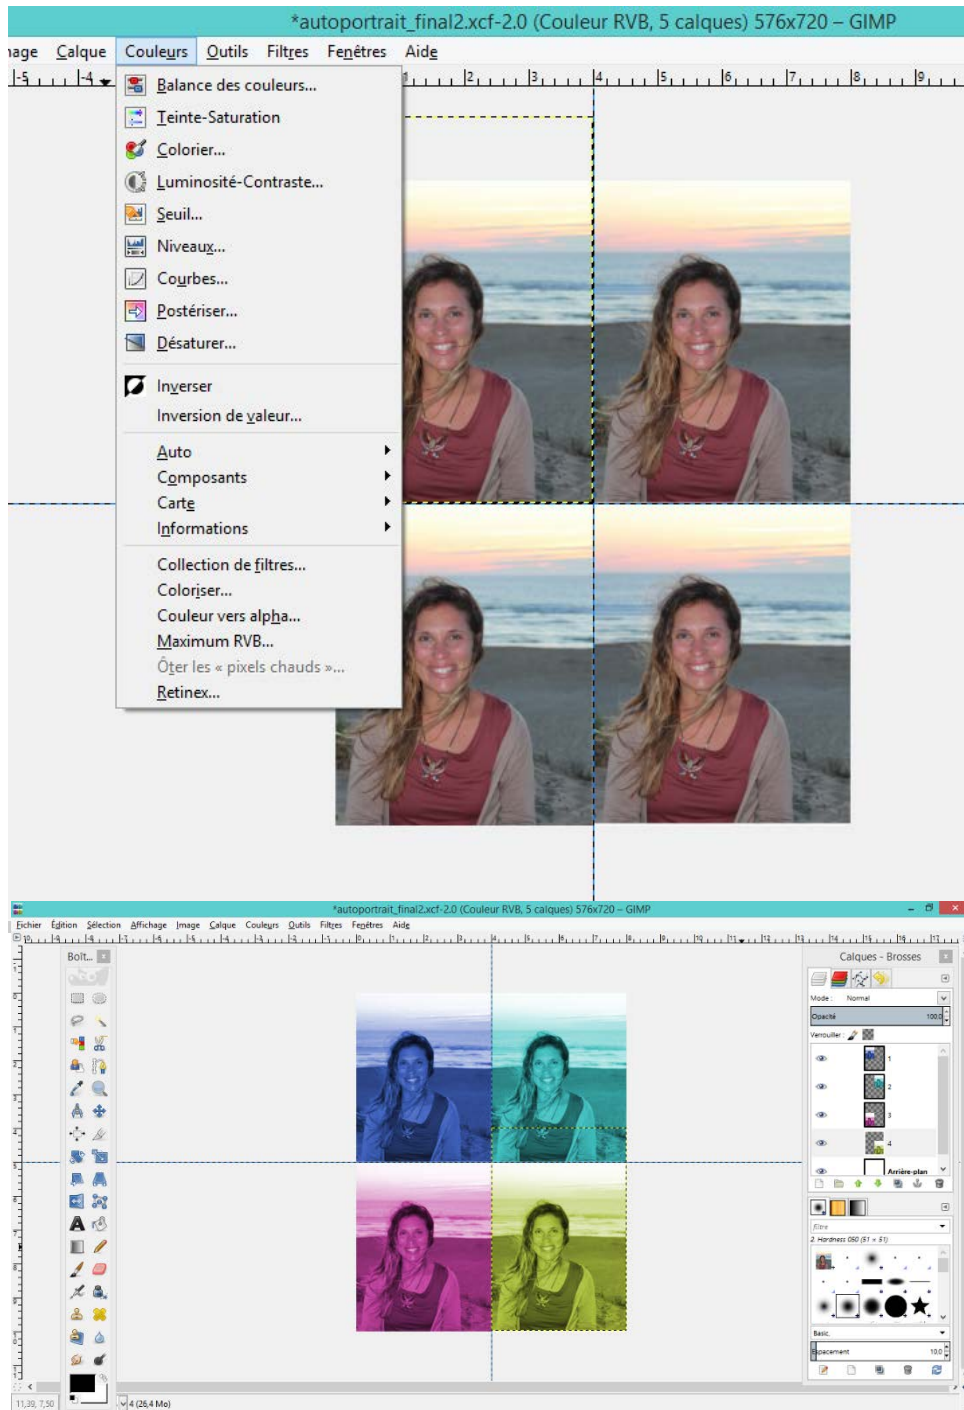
*autoportrait_final2.xcf-2.0 (Couleur RVB, 5 calques) 576x720 – GIMP

nage Calque Couleurs Outils Filtres Fenêtres Aide

Balance des couleurs...
Teinte-Saturation
Colorier...
Luminosité-Contraste...
Seuil...
Niveaux...
Courbes...
Postériser...
Désaturer...
Inverser
Inversion de valeur...
Auto
Composants
Carte
Informations
Collection de filtres...
Coloriser...
Couleur vers alpha...
Maximum RVB...
Ôter les « pixels chauds »...
Retinex...

*autoportrait_final2.xcf-2.0 (Couleur RVB, 5 calques) 576x720 – GIMP

Fichier Édition Sélection Affichage Image Calque Couleurs Outils Filtres Fenêtres Aide

Boît...

Calques - Brosses
Mode : Normal
Opacité 100,0
Verrouiller :
1
2
3
4
Arrière-plan
Filtre
2. Hardness 050 (51 × 51)
Basic,
Espacement 10,0

11,39, 7,50
4 (26,4 Mo)